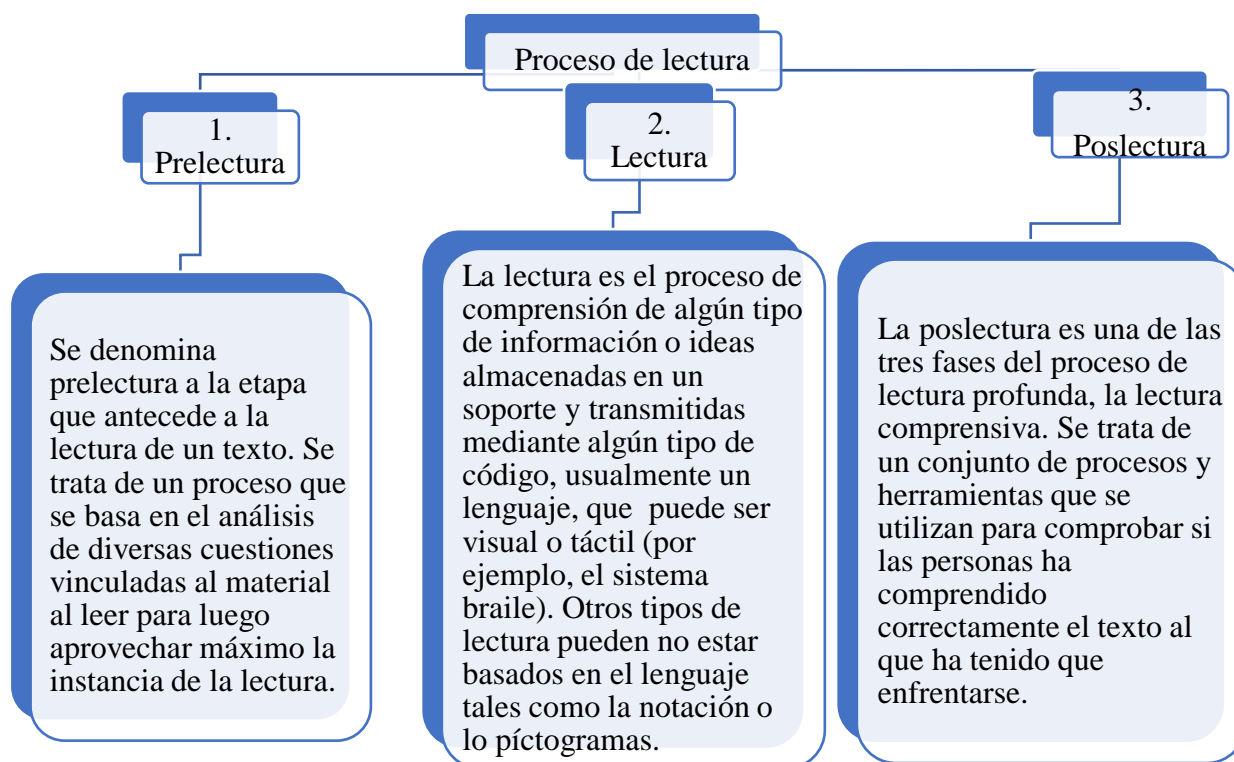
Proceso de lectura

1. Prelectura

2. Lectura

3. Poslectura

Se denomina prelectura a la etapa que antecede a la lectura de un texto. Se trata de un proceso que se basa en el análisis de diversas cuestiones vinculadas al material al leer para luego aprovechar máximo la instancia de la lectura.

La lectura es el proceso de comprensión de algún tipo de información o ideas almacenadas en un soporte y transmitidas mediante algún tipo de código, usualmente un lenguaje, que puede ser visual o táctil (por ejemplo, el sistema braile). Otros tipos de lectura pueden no estar basados en el lenguaje tales como la notación o lo píctogramas.

La poslectura es una de las tres fases del proceso de lectura profunda, la lectura comprensiva. Se trata de un conjunto de procesos y herramientas que se utilizan para comprobar si las personas ha comprendido correctamente el texto al que ha tenido que enfrentarse.